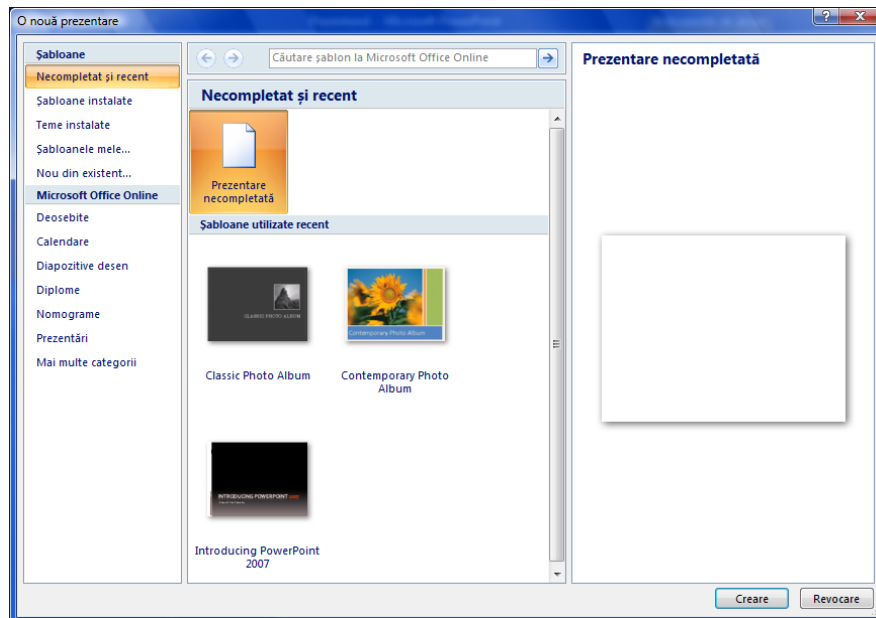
O nouă prezentare

Şabloane
Necompletat şi recent
Şabloane instalate
Teme instalate
Şabloanele mele...
Nou din existent...
Microsoft Office Online
Deosebite
Calendare
Diapozitive desen
Diplome
Nomograme
Prezentări
Mai multe categorii

Căutare şablon la Microsoft Office Online

Necompletat şi recent

Prezentare necompletată

Şabloane utilizate recent

CLASSIC PHOTO ALBUM
Classic Photo Album

Contemporary Photo Album
Contemporary Photo Album

INTRODUCING POWERPOINT 2007
Introducing PowerPoint 2007

Prezentare necompletată

Creare
Revocare